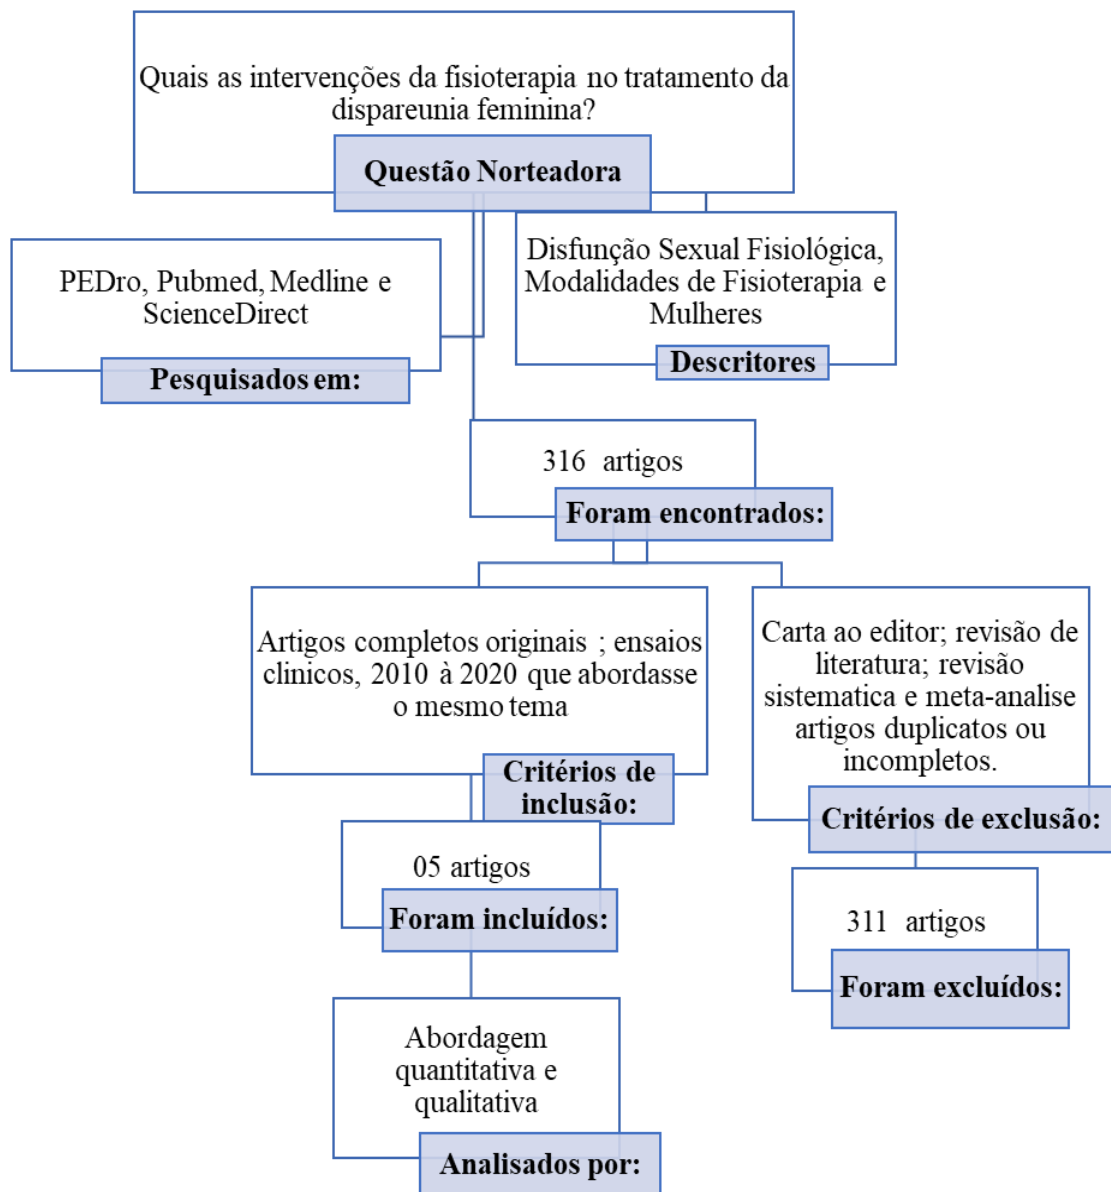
Quais as intervenções da fisioterapia no tratamento da dispareunia feminina?

Questão Norteadora

PEDro, Pubmed, Medline e ScienceDirect

Pesquisados em:

Disfunção Sexual Fisiológica, Modalidades de Fisioterapia e Mulheres

Descritores

316 artigos

Foram encontrados:

Artigos completos originais ; ensaios clinicos, 2010 à 2020 que abordasse o mesmo tema

Critérios de inclusão:

Carta ao editor; revisão de literatura; revisão sistematica e meta-analise artigos duplicatos ou incompletos.

Critérios de exclusão:

05 artigos

Foram incluídos:

311 artigos

Foram excluídos:

Abordagem quantitativa e qualitativa

Analisados por: